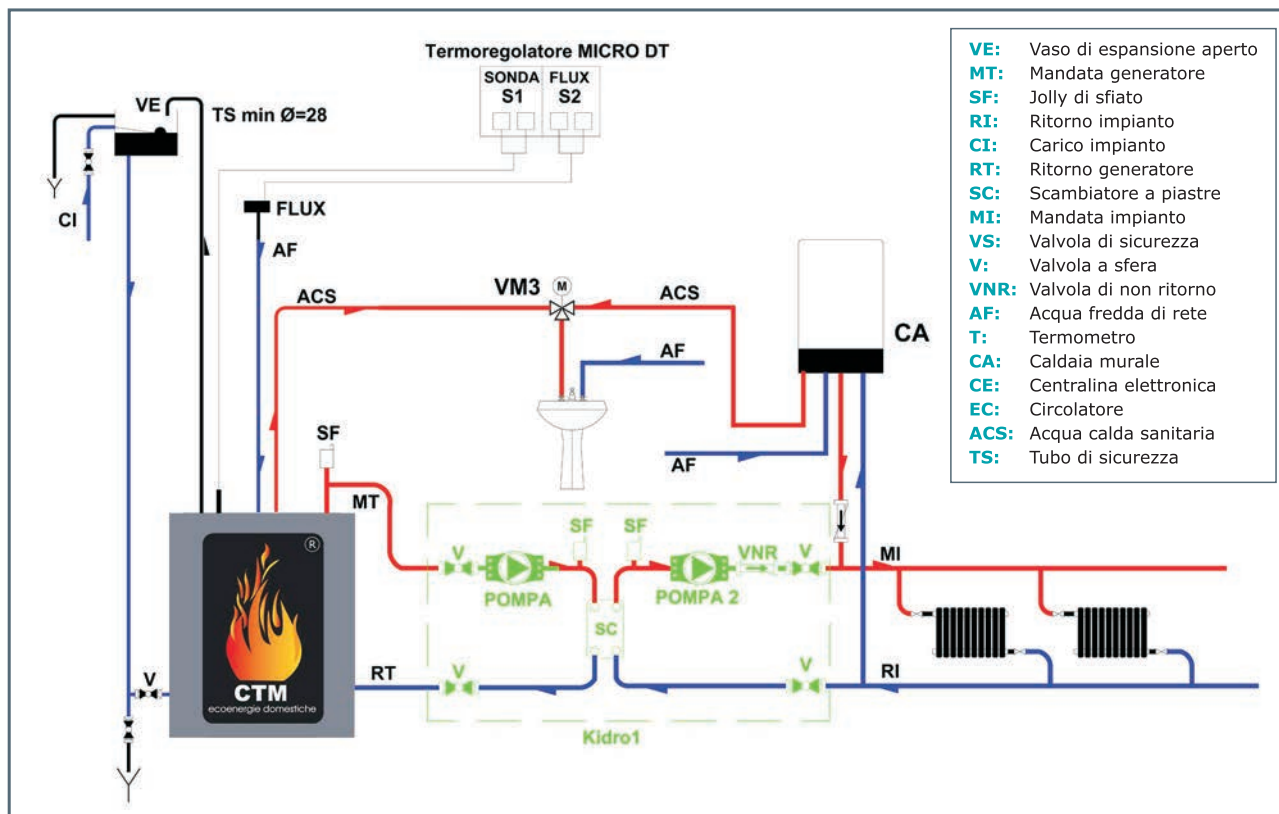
Termoregolatore MICRO DT

| SONDA S1 | FLUX S2 |
|---|---|

VE

TS min Ø=28

CI

FLUX

AF

ACS

VM3

M

ACS

AF

CA

AF

SF

MT

SF

SF

V

POMPA

POMPA 2

VNR

V

MI

SC

RT

V

V

RI

V

CTM
ecoenergie domestiche

Kidro1

| | |
|---|---|
| VE: | Vaso di espansione aperto |
| MT: | Mandata generatore |
| SF: | Jolly di sfiato |
| RI: | Ritorno impianto |
| CI: | Carico impianto |
| RT: | Ritorno generatore |
| SC: | Scambiatore a piastre |
| MI: | Mandata impianto |
| VS: | Valvola di sicurezza |
| V: | Valvola a sfera |
| VNR: | Valvola di non ritorno |
| AF: | Acqua fredda di rete |
| T: | Termometro |
| CA: | Caldaia murale |
| CE: | Centralina elettronica |
| EC: | Circolatore |
| ACS: | Acqua calda sanitaria |
| TS: | Tubo di sicurezza |